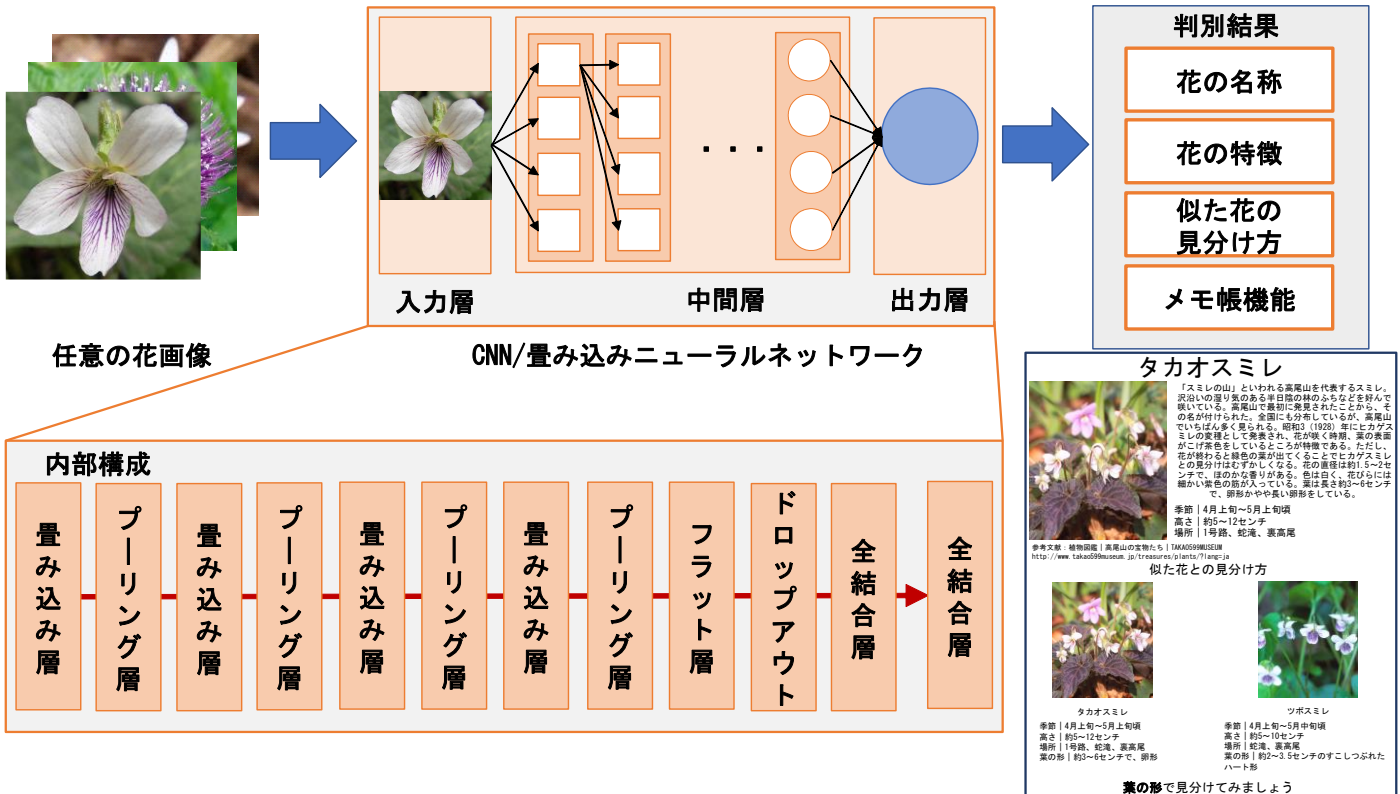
入力層

中間層

出力層

・・・

任意の花画像

CNN/畳み込みニューラルネットワーク

判別結果

花の名称

花の特徴

似た花の見分け方

メモ帳機能

内部構成

畳み込み層

プーリング層

畳み込み層

プーリング層

畳み込み層

プーリング層

畳み込み層

プーリング層

フラット層

ドロップアウト

全結合層

全結合層

タカオスミレ

「スミレの山」といわれる高尾山を代表するスミレ。沢沿いの湿り気のある半日陰の林のふちなどを好んで咲いている。高尾山で最初に発見されたことから、その名が付けられた。全国にも分布しているが、高尾山でいちばん多く見られる。昭和3（1928）年にヒカゲスミレの変種として発表され、花が咲く時期、葉の表面がこげ茶色をしているところが特徴である。ただし、花が終わると緑色の葉が出てくることでヒカゲスミレとの見分けはむずかしくなる。花の直径は約1.5〜2センチで、ほのかな香りがある。色は白く、花びらには細かい紫色の筋が入っている。葉は長さ約3〜6センチで、卵形かやや長い卵形をしている。

季節｜4月上旬〜5月上旬頃
高さ｜約5〜12センチ
場所｜1号路、蛇滝、裏高尾

参考文献：植物図鑑｜高尾山の宝物たち｜TAKAO599MUSEUM
http://www.takao599museum.jp/treasures/plants/?lang=ja

似た花との見分け方

タカオスミレ

季節｜4月上旬〜5月上旬頃
高さ｜約5〜12センチ
場所｜1号路、蛇滝、裏高尾
葉の形｜約3〜6センチで、卵形

ツボスミレ

季節｜4月上旬〜5月中旬頃
高さ｜約5〜10センチ
場所｜蛇滝、裏高尾
葉の形｜約2〜3.5センチのすこしつぶれたハート形

葉の形で見分けてみましょう